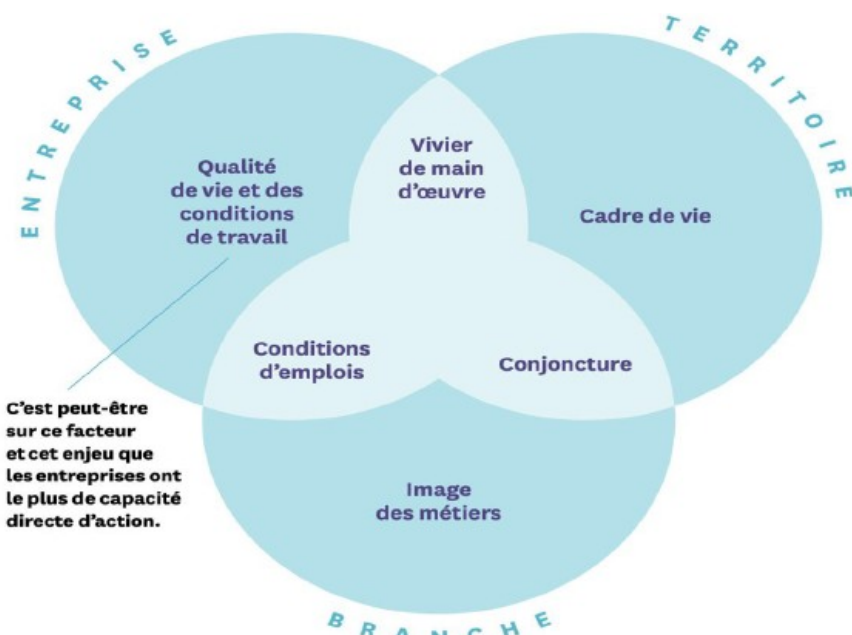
ENTREPRISE

TERRITOIRE

Qualité de vie et des conditions de travail

Vivier de main d'œuvre

Cadre de vie

Conditions d'emplois

Conjoncture

C'est peut-être sur ce facteur et cet enjeu que les entreprises ont le plus de capacité directe d'action.

Image des métiers

BRANCHE